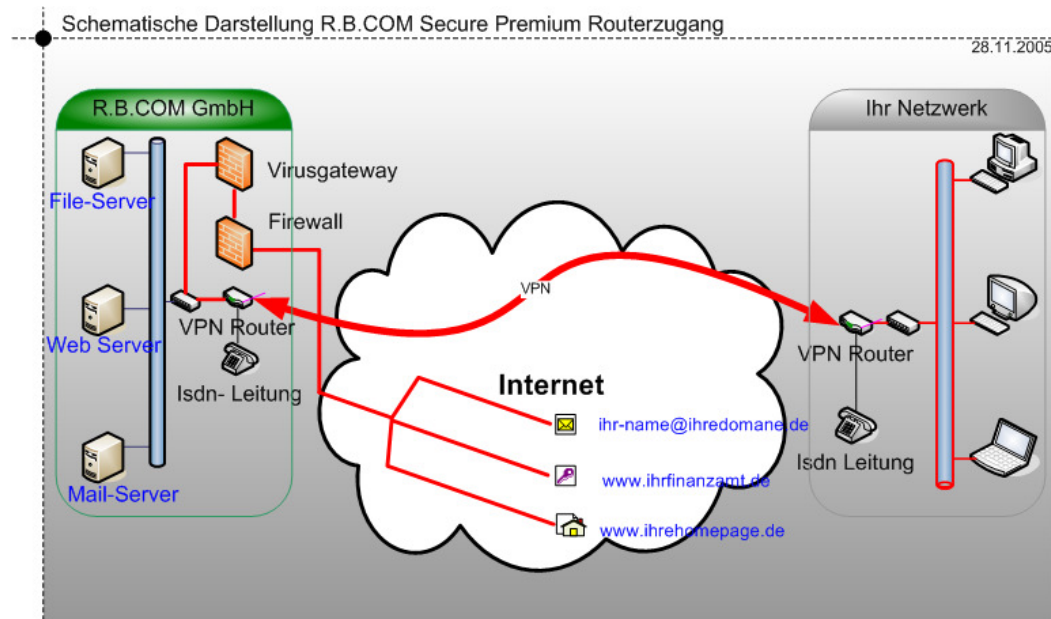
Schematische Darstellung R.B.COM Secure Premium Routerzugang

28.11.2005

R.B.COM GmbH

File-Server

Web Server

Mail-Server

Virusgateway

Firewall

VPN Router

Isdn- Leitung

VPN

Internet

ihr-name@ihredomane.de

www.ihrfinanzamt.de

www.ihrehomepage.de

Ihr Netzwerk

VPN Router

Isdn Leitung